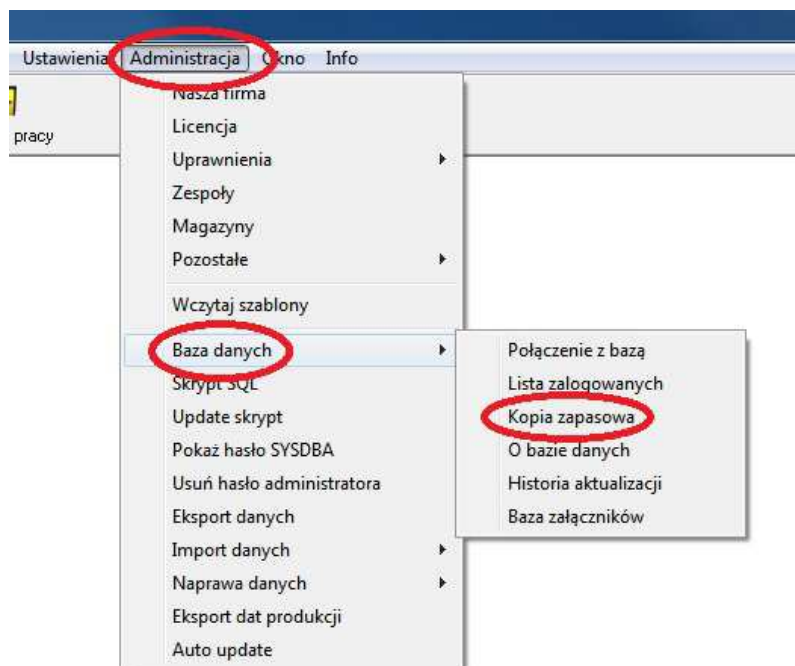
Ustawienia Administracja Okno Info

pracy

Nasza firma
Licencja
Uprawnienia
Zespoły
Magazyny
Pozostałe
Wczytaj szablony
Baza danych
Skrypt SQL
Update skrypt
Pokaż hasło SYSDBA
Usuń hasło administratora
Eksport danych
Import danych
Naprawa danych
Eksport dat produkcji
Auto update

Połączenie z bazą
Lista zalogowanych
Kopia zapasowa
O bazie danych
Historia aktualizacji
Baza załączników